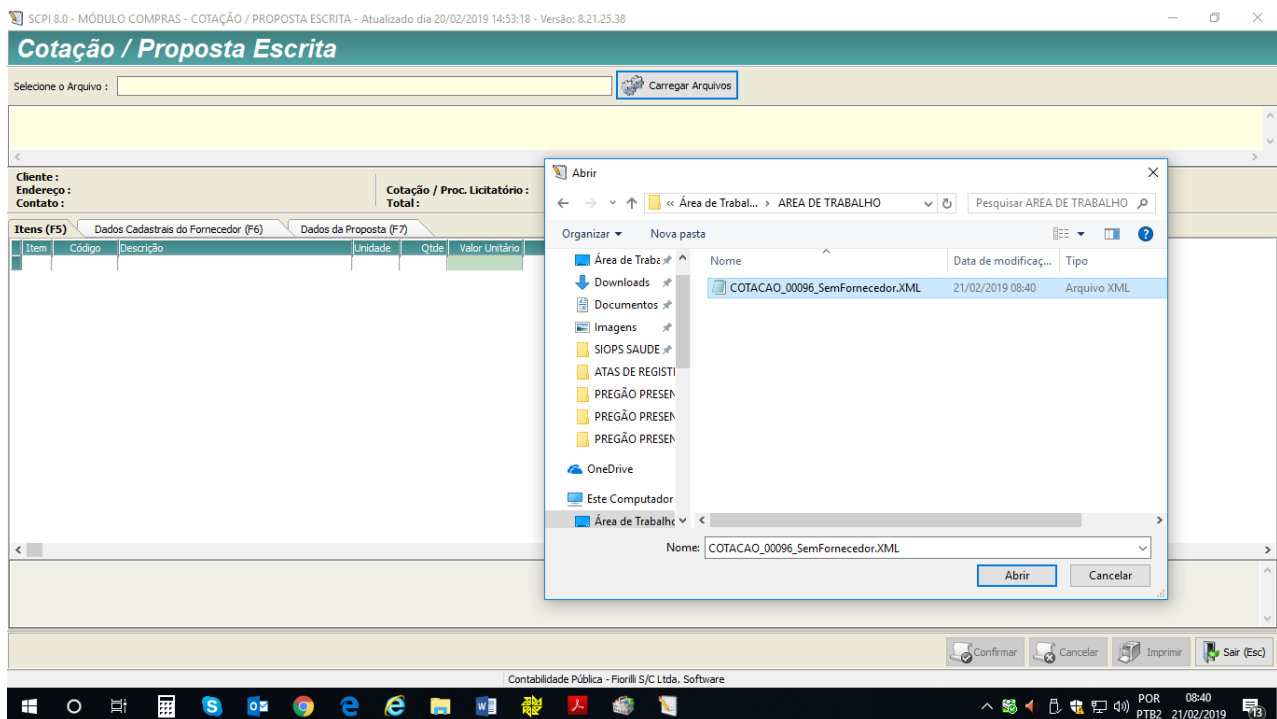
SCPI 8.0 - MÓDULO COMPRAS - COTAÇÃO / PROPOSTA ESCRITA - Atualizado dia 20/02/2019 14:53:18 - Versão: 8.21.25.38

Cotação / Proposta Escrita

Selecione o Arquivo :

Carregar Arquivos

Cliente :
Endereço :
Contato :

Cotação / Proc. Licitatório :
Total :

Itens (F5)
Dados Cadastrais do Fornecedor (F6)
Dados da Proposta (F7)

| Item | Código | Descrição | Unidade | Qtde | Valor Unitário |
|---|---|---|---|---|---|
| | | | | | |

Abrir

« Área de Trabal... › AREA DE TRABALHO

Pesquisar AREA DE TRABALHO

Organizar ▾
Nova pasta

Área de Traba
Downloads
Documentos
Imagens
SIOPS SAUDE
ATAS DE REGISTI
PREGÃO PRESEN
PREGÃO PRESEN
PREGÃO PRESEN
OneDrive
Este Computador
Área de Trabalho

| Nome | Data de modificaç... | Tipo |
|---|---|---|
| COTACAO_00096_SemFornecedor.XML | 21/02/2019 08:40 | Arquivo XML |

Nome: COTACAO_00096_SemFornecedor.XML

Abrir
Cancelar

Confirmar
Cancelar
Imprimir
Sair (Esc)

Contabilidade Pública - Fiorilli S/C Ltda. Software

POR PTB2
08:40
21/02/2019
13